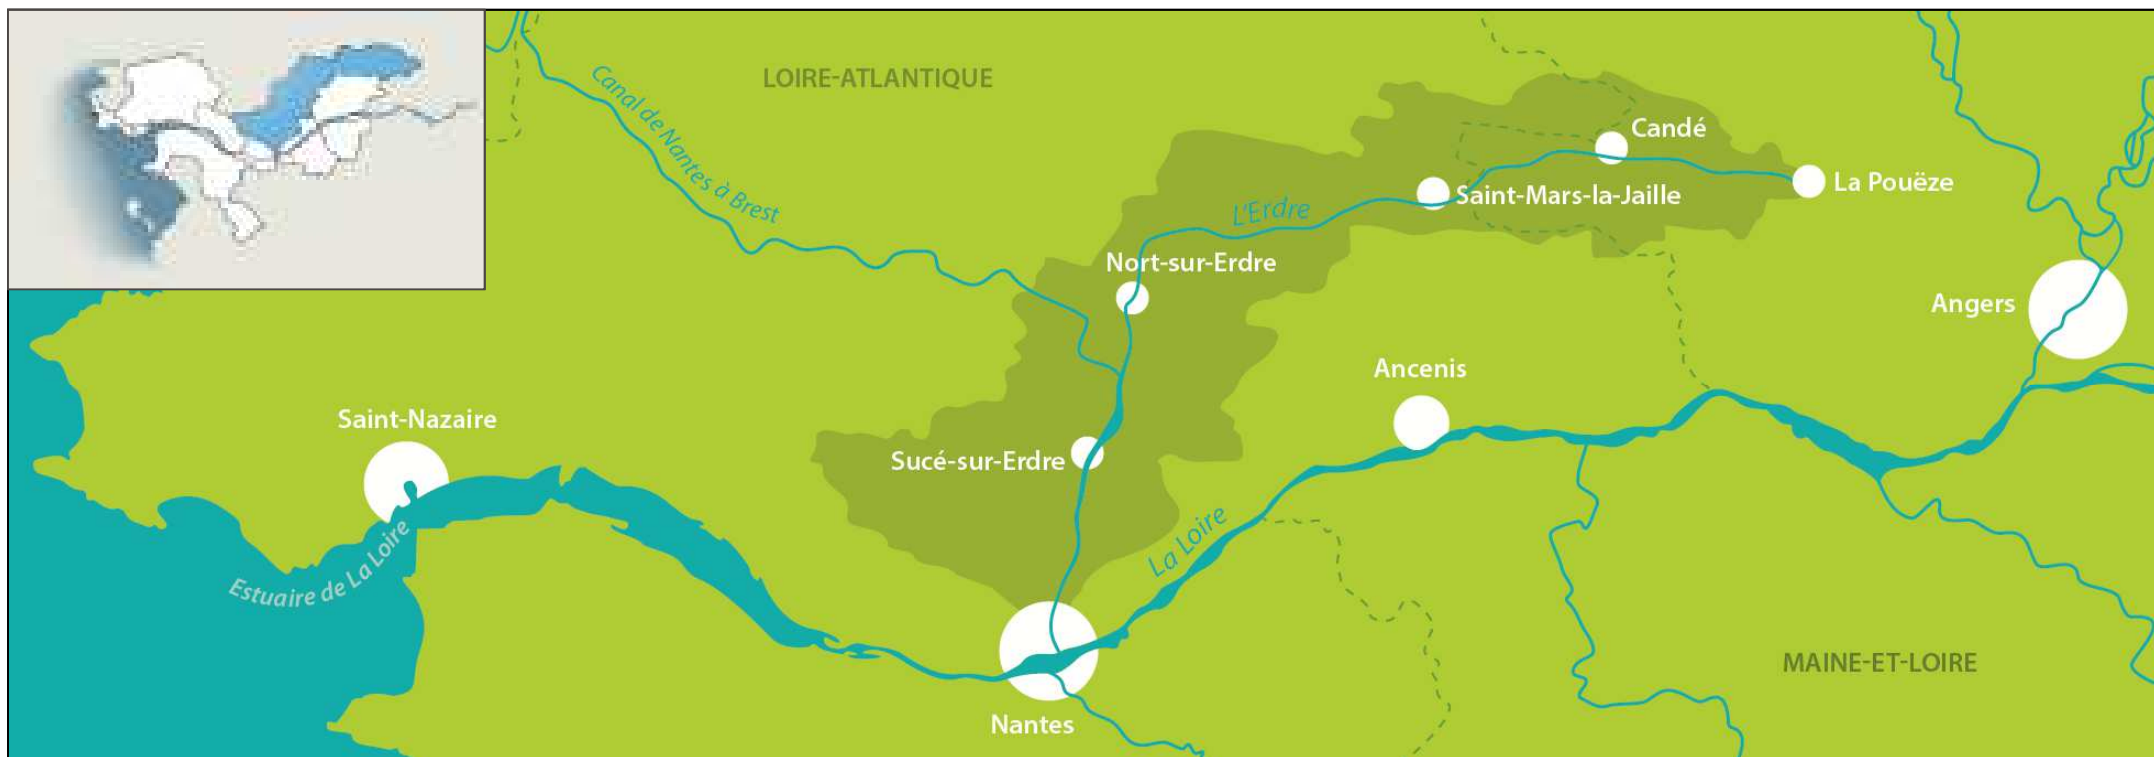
LOIRE-ATLANTIQUE

Canal de Nantes à Brest

Candé

La Pouëze

Saint-Mars-la-Jaille

L'Erdre

Nort-sur-Erdre

Angers

Ancenis

Saint-Nazaire

Sucé-sur-Erdre

La Loire

Estuaire de La Loire

MAINE-ET-LOIRE

Nantes